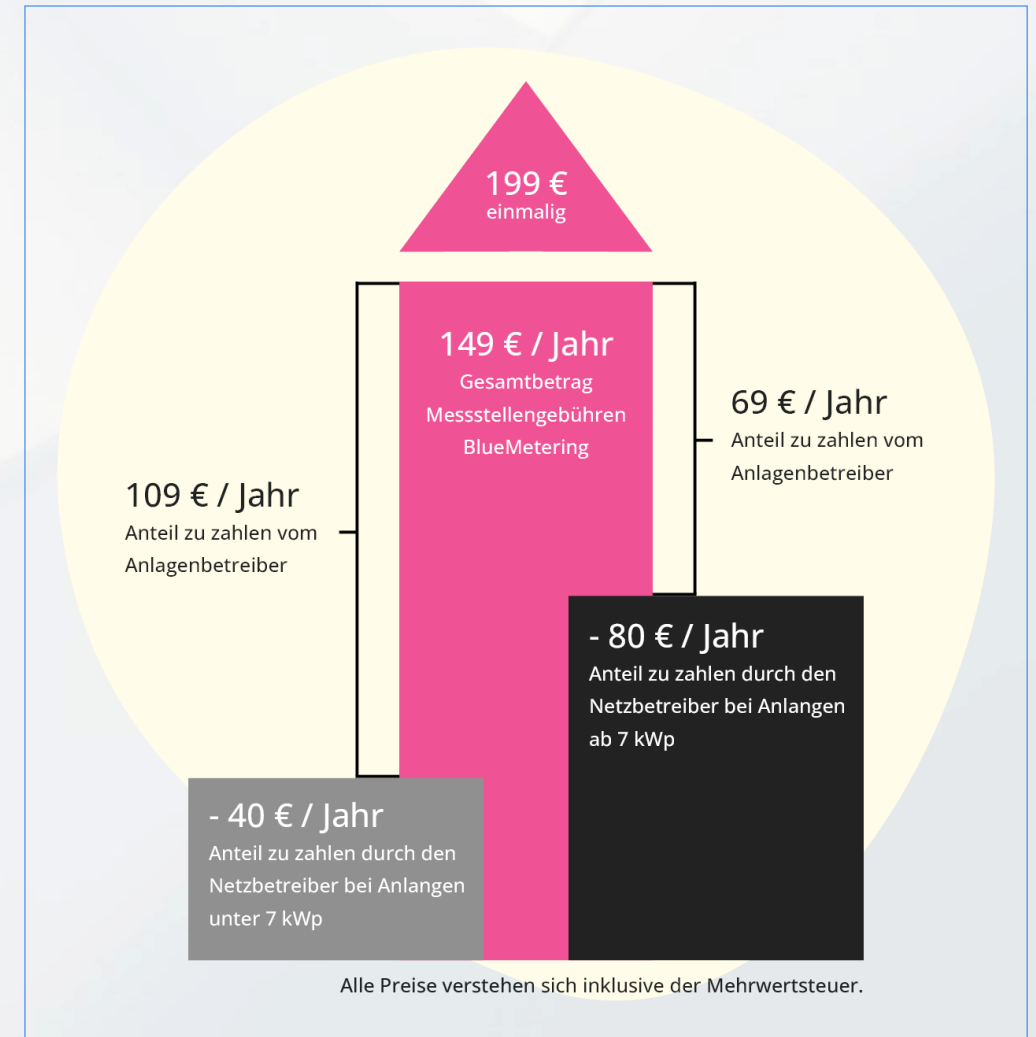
199 €
einmalig

149 € / Jahr
Gesamtbetrag
Messstellengebühren
BlueMetering

69 € / Jahr
Anteil zu zahlen vom Anlagenbetreiber

109 € / Jahr
Anteil zu zahlen vom Anlagenbetreiber

- 80 € / Jahr
Anteil zu zahlen durch den Netzbetreiber bei Anlangen ab 7 kWp

- 40 € / Jahr
Anteil zu zahlen durch den Netzbetreiber bei Anlangen unter 7 kWp

Alle Preise verstehen sich inklusive der Mehrwertsteuer.